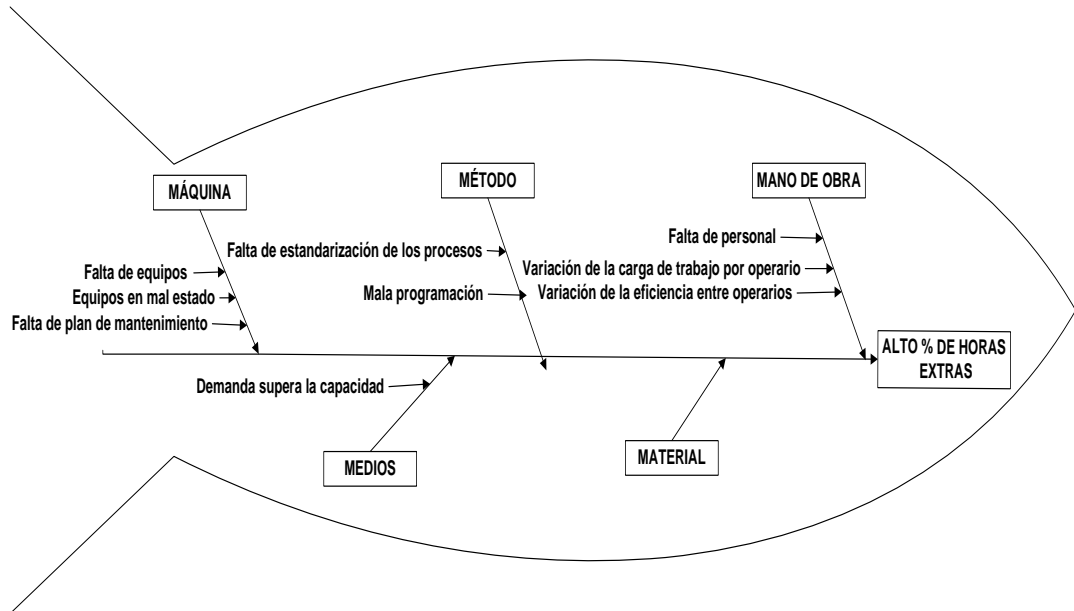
MÁQUINA

Falta de equipos
Equipos en mal estado
Falta de plan de mantenimiento

MÉTODO

Falta de estandarización de los procesos
Mala programación

MANO DE OBRA

Falta de personal
Variación de la carga de trabajo por operario
Variación de la eficiencia entre operarios

ALTO % DE HORAS EXTRAS

Demanda supera la capacidad

MEDIOS

MATERIAL